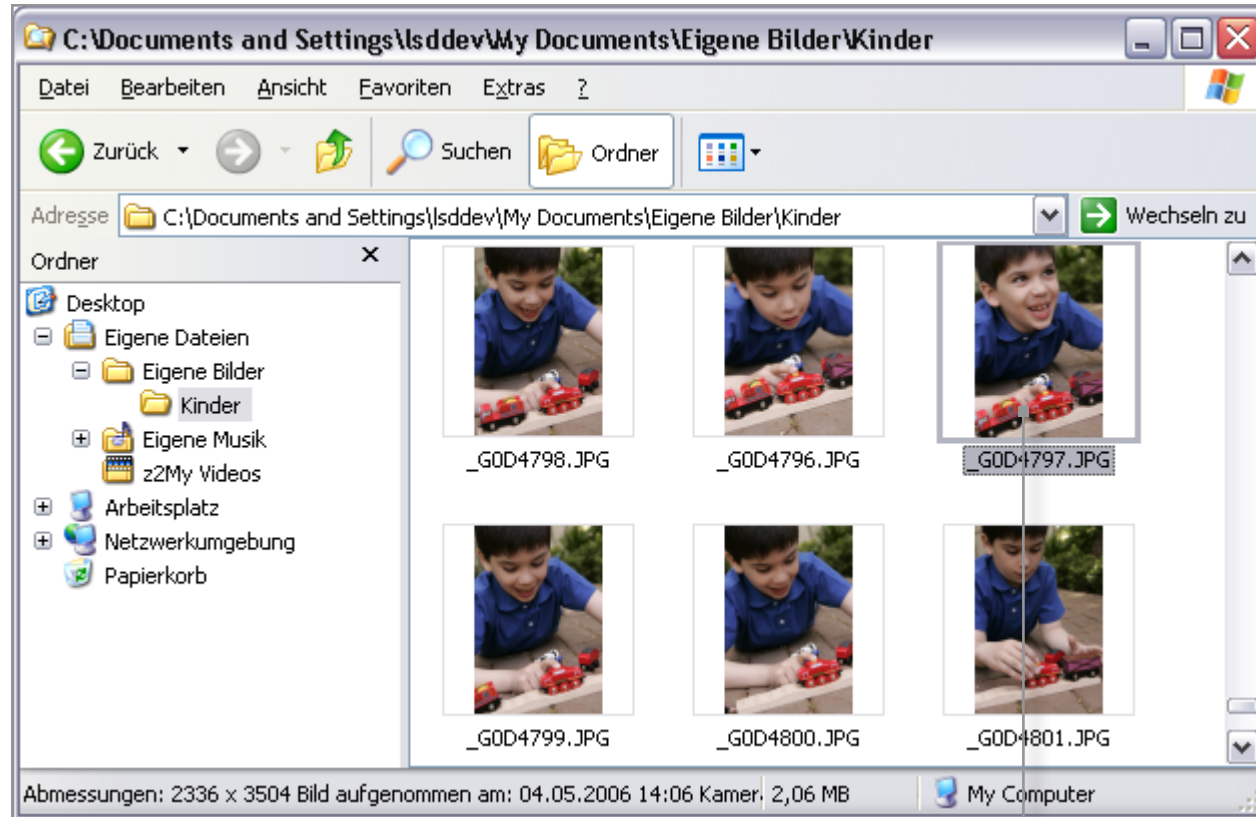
C:\Documents and Settings\lsddev\My Documents\Eigene Bilder\Kinder

Datei Bearbeiten Ansicht Favoriten Extras ?

Zurück Suchen Ordner

Adresse C:\Documents and Settings\lsddev\My Documents\Eigene Bilder\Kinder Wechseln zu

Ordner ×

Desktop
Eigene Dateien
Eigene Bilder
Kinder
Eigene Musik
z2My Videos
Arbeitsplatz
Netzwerkumgebung
Papierkorb

_G0D4798.JPG
_G0D4796.JPG
_G0D4797.JPG
_G0D4799.JPG
_G0D4800.JPG
_G0D4801.JPG

Abmessungen: 2336 x 3504 Bild aufgenommen am: 04.05.2006 14:06 Kamer. 2,06 MB My Computer